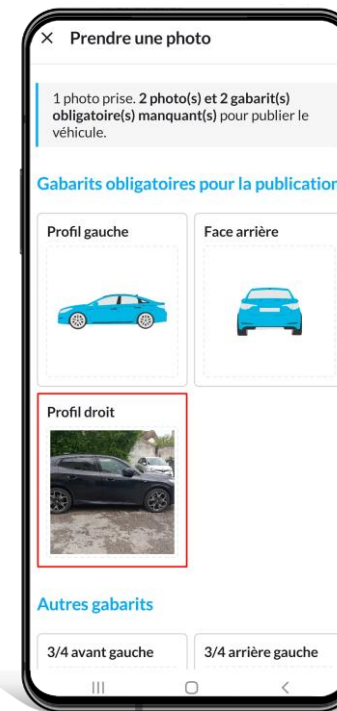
× Prendre une photo

1 photo prise. **2 photo(s) et 2 gabarit(s) obligatoire(s) manquant(s)** pour publier le véhicule.

Gabarits obligatoires pour la publication

Profil gauche

Face arrière

Profil droit

Autres gabarits

3/4 avant gauche

3/4 arrière gauche